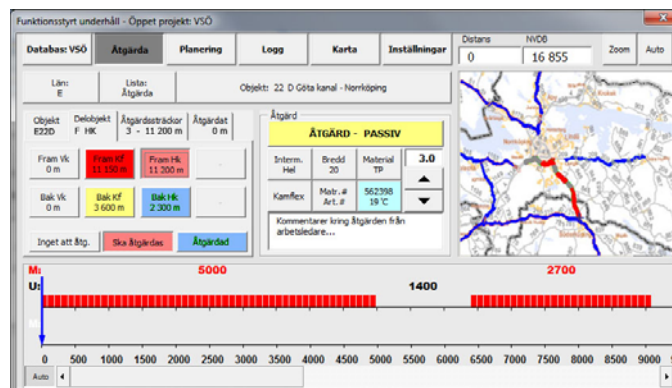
Funktionsstyrt underhåll - Öppet projekt: VSÖ

Databas: VSÖ
Åtgärda
Planering
Logg
Karta
Inställningar
Distans
0
NVDB
16 855
Zoom
Auto

Län:
E
Lista:
Åtgärda
Objekt: 22 D Göta kanal - Norrköping

Objekt
E22D
Delobjekt
F HK
Åtgärdssträckor
3 - 11 200 m
Åtgärdat
0 m

Fram Vk
0 m
Fram Kf
11 150 m
Fram Hk
11 200 m

Bak Vk
0 m
Bak Kf
3 600 m
Bak Hk
2 300 m

Inget att åtg.
Ska åtgärdas
Åtgärdad

Åtgärd
ÅTGÄRD - PASSIV
Interm.
Hel
Bredd
20
Material
TP
3.0
Kamflex
Matr.#
Art.#
562398
19 °C
Kommentarer kring åtgärden från arbetsledare...

M:
5000
2700
U:
1400

0
50
100
150
200
250
300
350
400
450
500
550
600
650
700
750
800
850
900
950
Auto